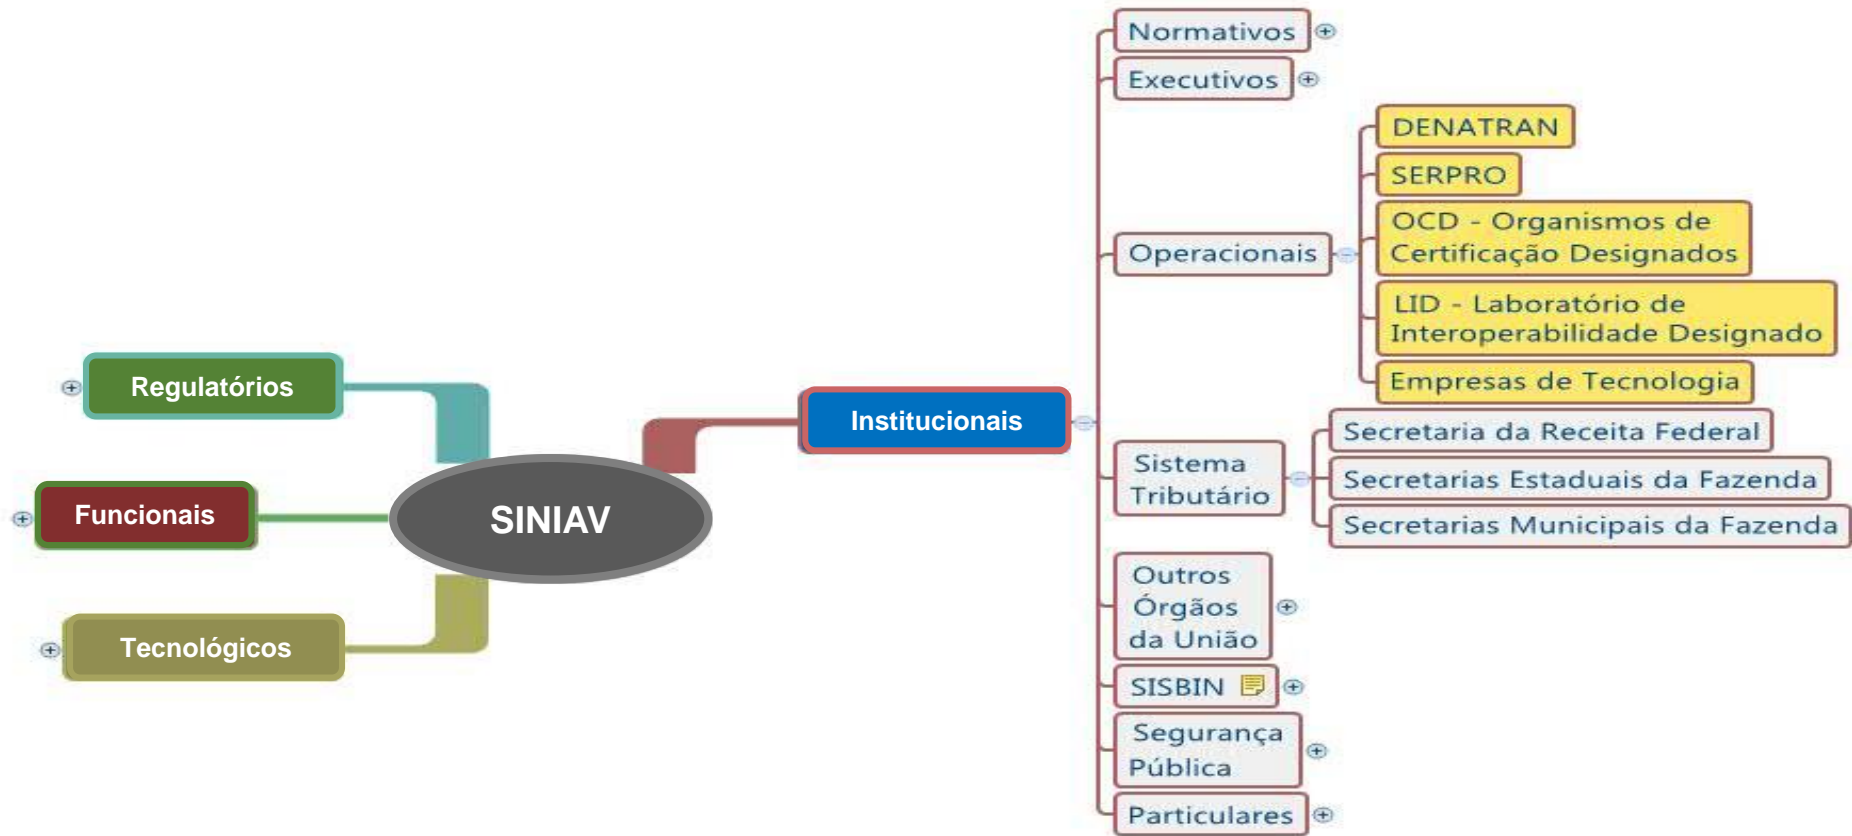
Regulatórios

Funcionais

Tecnológicos

SINIAV

Institucionais

Normativos

Executivos

Operacionais

DENATRAN

SERPRO

OCD - Organismos de Certificação Designados

LID - Laboratório de Interoperabilidade Designado

Empresas de Tecnologia

Sistema Tributário

Secretaria da Receita Federal

Secretarias Estaduais da Fazenda

Secretarias Municipais da Fazenda

Outros Órgãos da União

SISBIN

Segurança Pública

Particulares